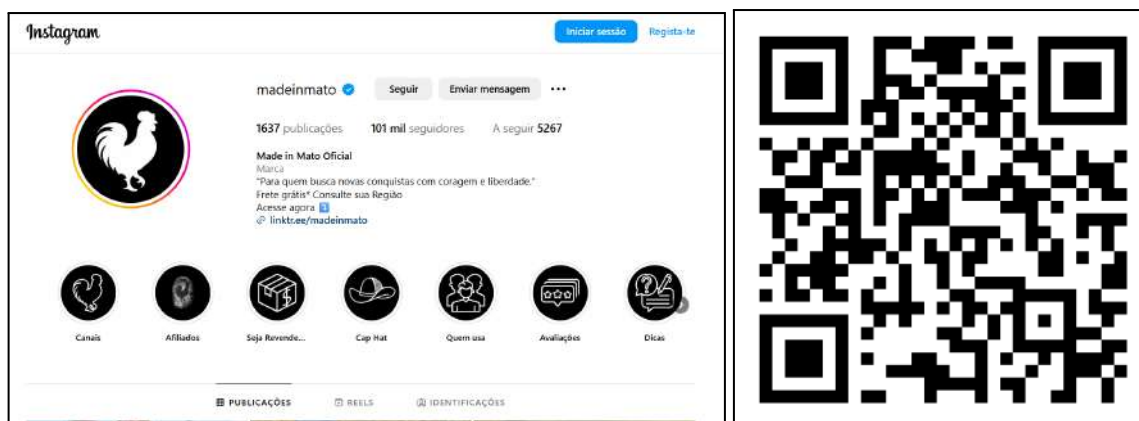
Instagram

Iniciar sessão Registe-te

madeinmato Seguir Enviar mensagem ···

1637 publicações 101 mil seguidores A seguir 5267

Made in Mato Oficial
Marca
"Para quem busca novas conquistas com coragem e liberdade."
Frete grátis* Consulte sua Região
Acesse agora ⬇
linktr.ee/madeinmato

Canais Afiliados Seja Revende... Cap Hat Quem usa Avaliações Dicas

PUBLICAÇÕES REELS IDENTIFICAÇÕES